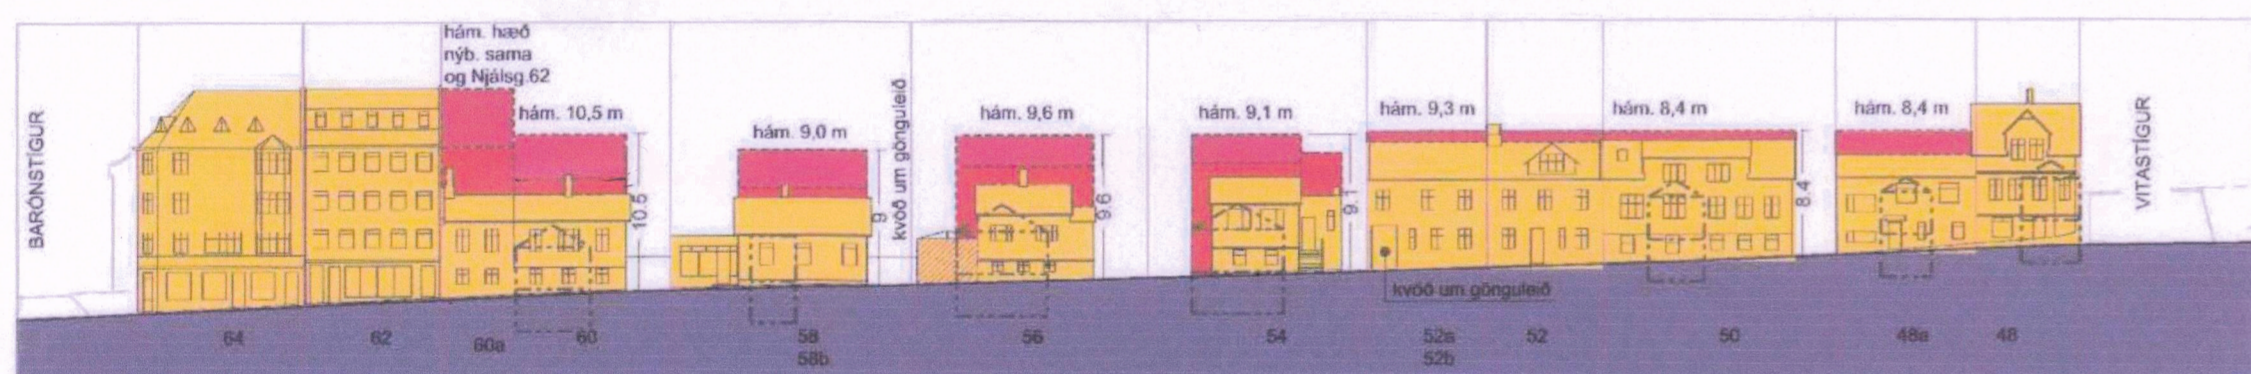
BARÓNSTÍGUR

hám. hæð nýb. sama og Njálsg.62

hám. 10,5 m

10,5

hám. 9,0 m

9

kvöð um gönguleið

hám. 9,6 m

9,6

hám. 9,1 m

9,1

hám. 9,3 m

hám. 8,4 m

8,4

hám. 8,4 m

VITASTÍGUR

kvöð um gönguleið

64

62

60a

60

58
58b

56

54

52a
52b

52

50

48a

48